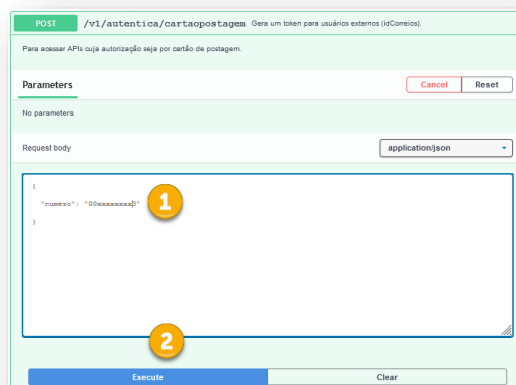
POST /v1/autentica/cartaopostagem Gera um token para usuários externos (idCorreios).

Para acessar APIs cuja autorização seja por cartão de postagem.

Parameters

Cancel Reset

No parameters

Request body

application/json

{
"numero": "00xxxxxxx3"
}

1

2

Execute Clear